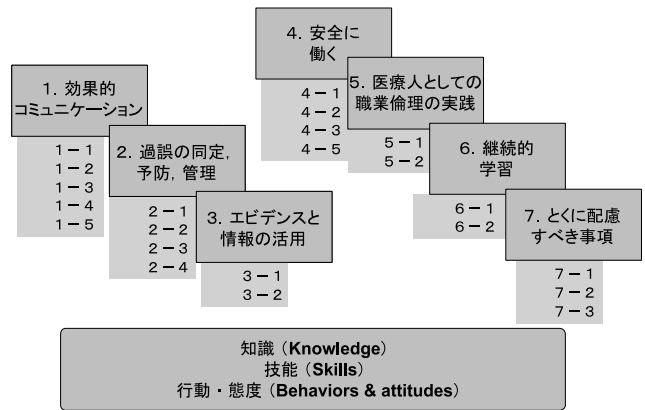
1. 効果的コミュニケーション

1－1
1－2
1－3
1－4
1－5

2. 過誤の同定, 予防, 管理

2－1
2－2
2－3
2－4

3. エビデンスと情報の活用

3－1
3－2

4. 安全に働く

4－1
4－2
4－3
4－5

5. 医療人としての職業倫理の実践

5－1
5－2

6. 継続的学習

6－1
6－2

7. とくに配慮すべき事項

7－1
7－2
7－3

知識（Knowledge）
技能（Skills）
行動・態度（Behaviors & attitudes）